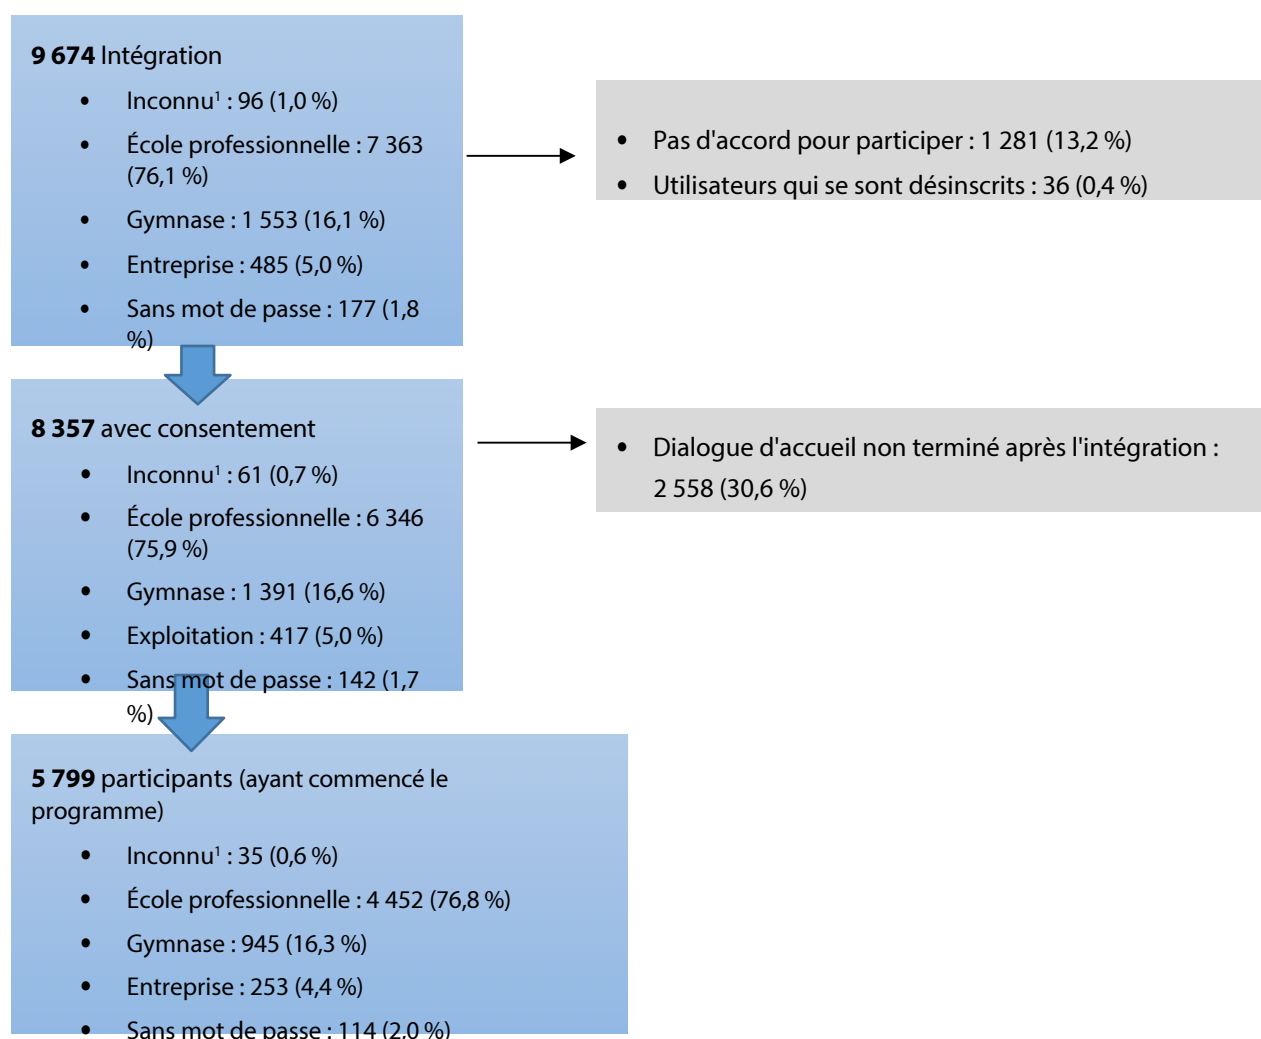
**9 674** Intégration

- Inconnu$^1$ : 96 (1,0 %)
- École professionnelle : 7 363 (76,1 %)
- Gymnase : 1 553 (16,1 %)
- Entreprise : 485 (5,0 %)
- Sans mot de passe : 177 (1,8 %)

- Pas d'accord pour participer : 1 281 (13,2 %)
- Utilisateurs qui se sont désinscrits : 36 (0,4 %)

**8 357** avec consentement

- Inconnu$^1$ : 61 (0,7 %)
- École professionnelle : 6 346 (75,9 %)
- Gymnase : 1 391 (16,6 %)
- Exploitation : 417 (5,0 %)
- Sans mot de passe : 142 (1,7 %)

- Dialogue d'accueil non terminé après l'intégration : 2 558 (30,6 %)

**5 799** participants (ayant commencé le programme)

- Inconnu$^1$ : 35 (0,6 %)
- École professionnelle : 4 452 (76,8 %)
- Gymnase : 945 (16,3 %)
- Entreprise : 253 (4,4 %)
- Sans mot de passe : 114 (2,0 %)